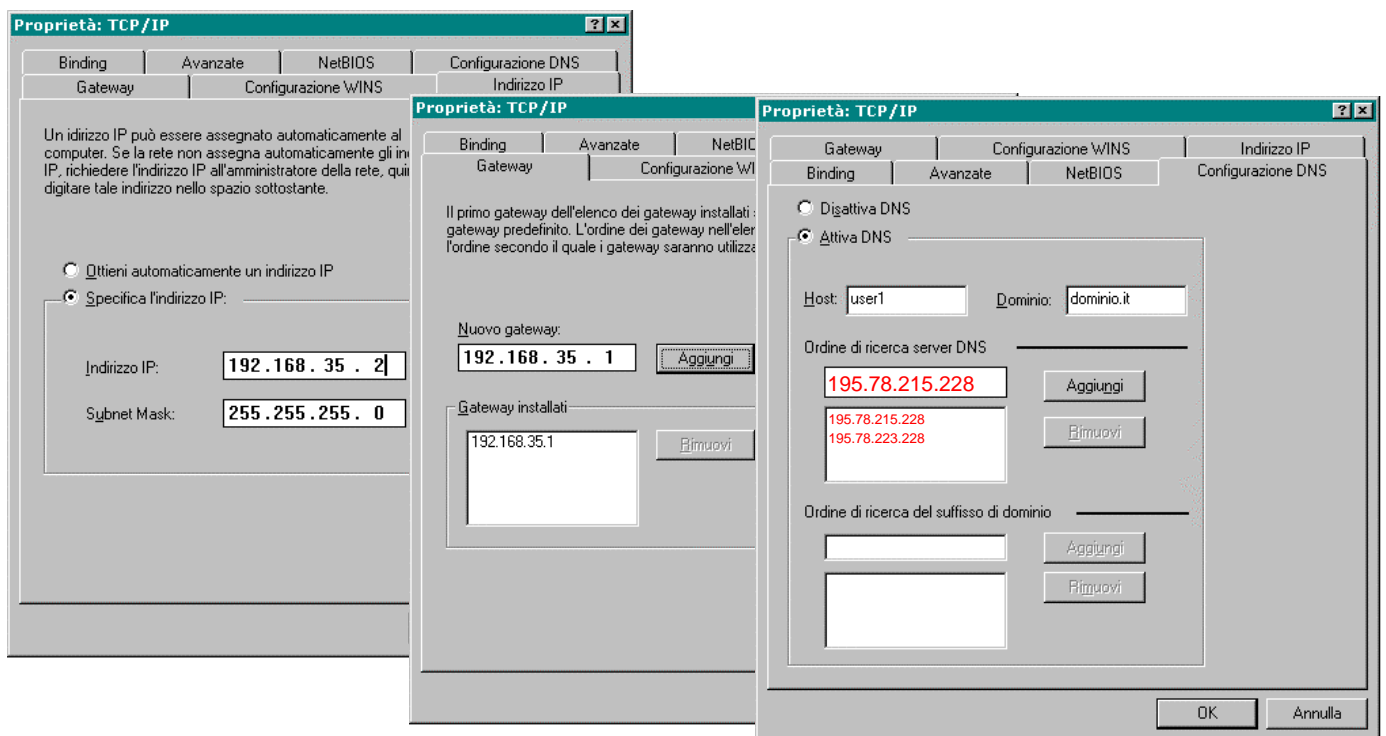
Proprietà: TCP/IP

Binding | Avanzate | NetBIOS | Configurazione DNS
Gateway | Configurazione WINS | Indirizzo IP

Un idirizzo IP può essere assegnato automaticamente al computer. Se la rete non assegna automaticamente gli in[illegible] IP, richiedere l'indirizzo IP all'amministratore della rete, qui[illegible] digitare tale indirizzo nello spazio sottostante.

Ottieni automaticamente un indirizzo IP
Specifica l'indirizzo IP:

Indirizzo IP: 192.168. 35 . 2
Subnet Mask: 255.255.255. 0

Proprietà: TCP/IP

Binding | Avanzate | NetBIO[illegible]
Gateway | Configurazione W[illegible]

Il primo gateway dell'elenco dei gateway installati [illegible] gateway predefinito. L'ordine dei gateway nell'elen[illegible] l'ordine secondo il quale i gateway saranno utilizza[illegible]

Nuovo gateway:
192.168. 35 . 1
Aggiungi

Gateway installati
192.168.35.1
Rimuovi

Proprietà: TCP/IP

Gateway | Configurazione WINS | Indirizzo IP
Binding | Avanzate | NetBIOS | Configurazione DNS

Disattiva DNS
Attiva DNS

Host: user1
Dominio: dominio.it

Ordine di ricerca server DNS
195.78.215.228
Aggiungi
195.78.215.228
195.78.223.228
Rimuovi

Ordine di ricerca del suffisso di dominio
Aggiungi
Rimuovi

OK
Annulla